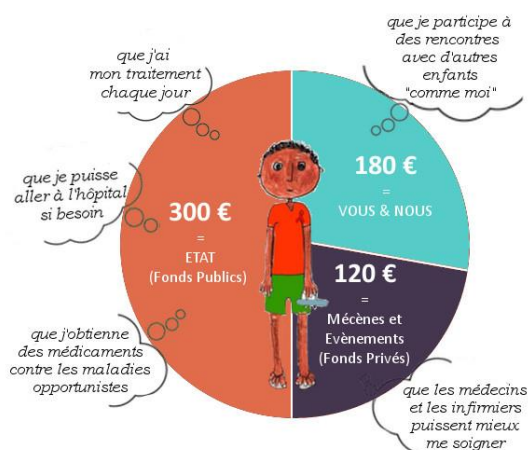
que j'ai mon traitement chaque jour

que je participe à des rencontres avec d'autres enfants "comme moi"

que je puisse aller à l'hôpital si besoin

300 €
=
ETAT
(Fonds Publics)

180 €
=
VOUS & NOUS

120 €
=
Mécènes et Evènements
(Fonds Privés)

que j'obtienne des médicaments contre les maladies opportunistes

que les médecins et les infirmiers puissent mieux me soigner